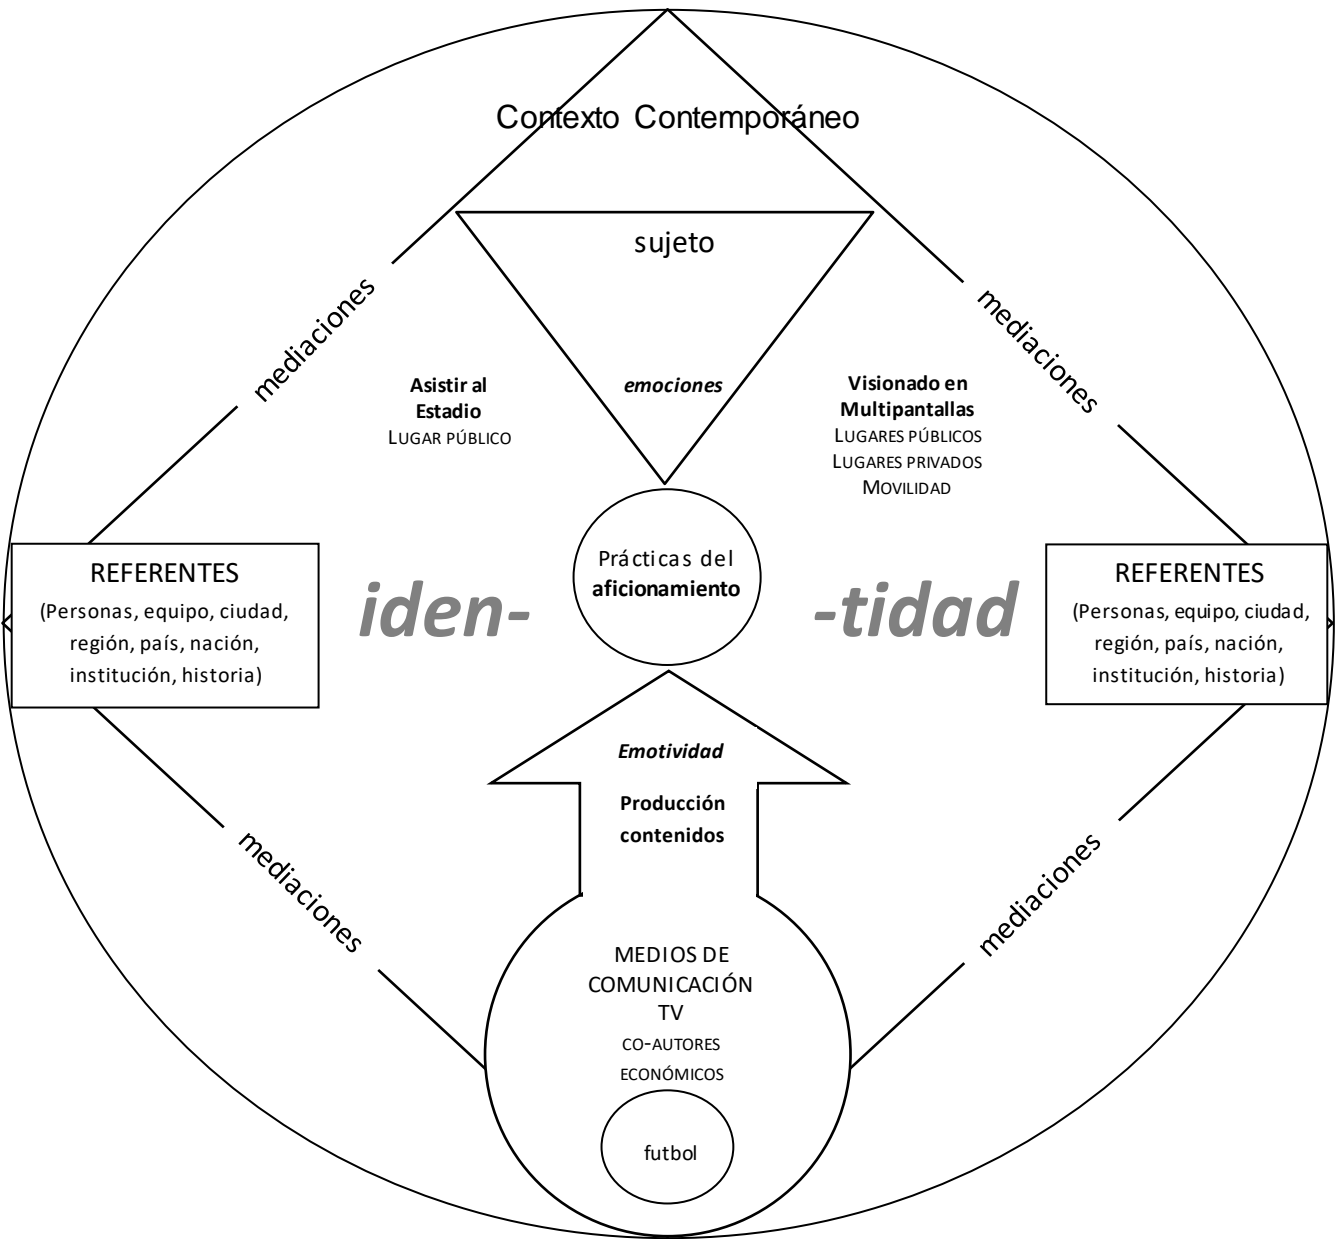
Contexto Contemporáneo

sujeto

mediaciones

mediaciones

Asistir al Estadio
LUGAR PÚBLICO

emociones

Visionado en Multipantallas
LUGARES PÚBLICOS
LUGARES PRIVADOS
MOVILIDAD

REFERENTES
(Personas, equipo, ciudad, región, país, nación, institución, historia)

iden-

Prácticas del aficionamiento

-tidad

REFERENTES
(Personas, equipo, ciudad, región, país, nación, institución, historia)

Emotividad

Producción contenidos

mediaciones

mediaciones

MEDIOS DE COMUNICACIÓN
TV
CO-AUTORES
ECONÓMICOS

futbol